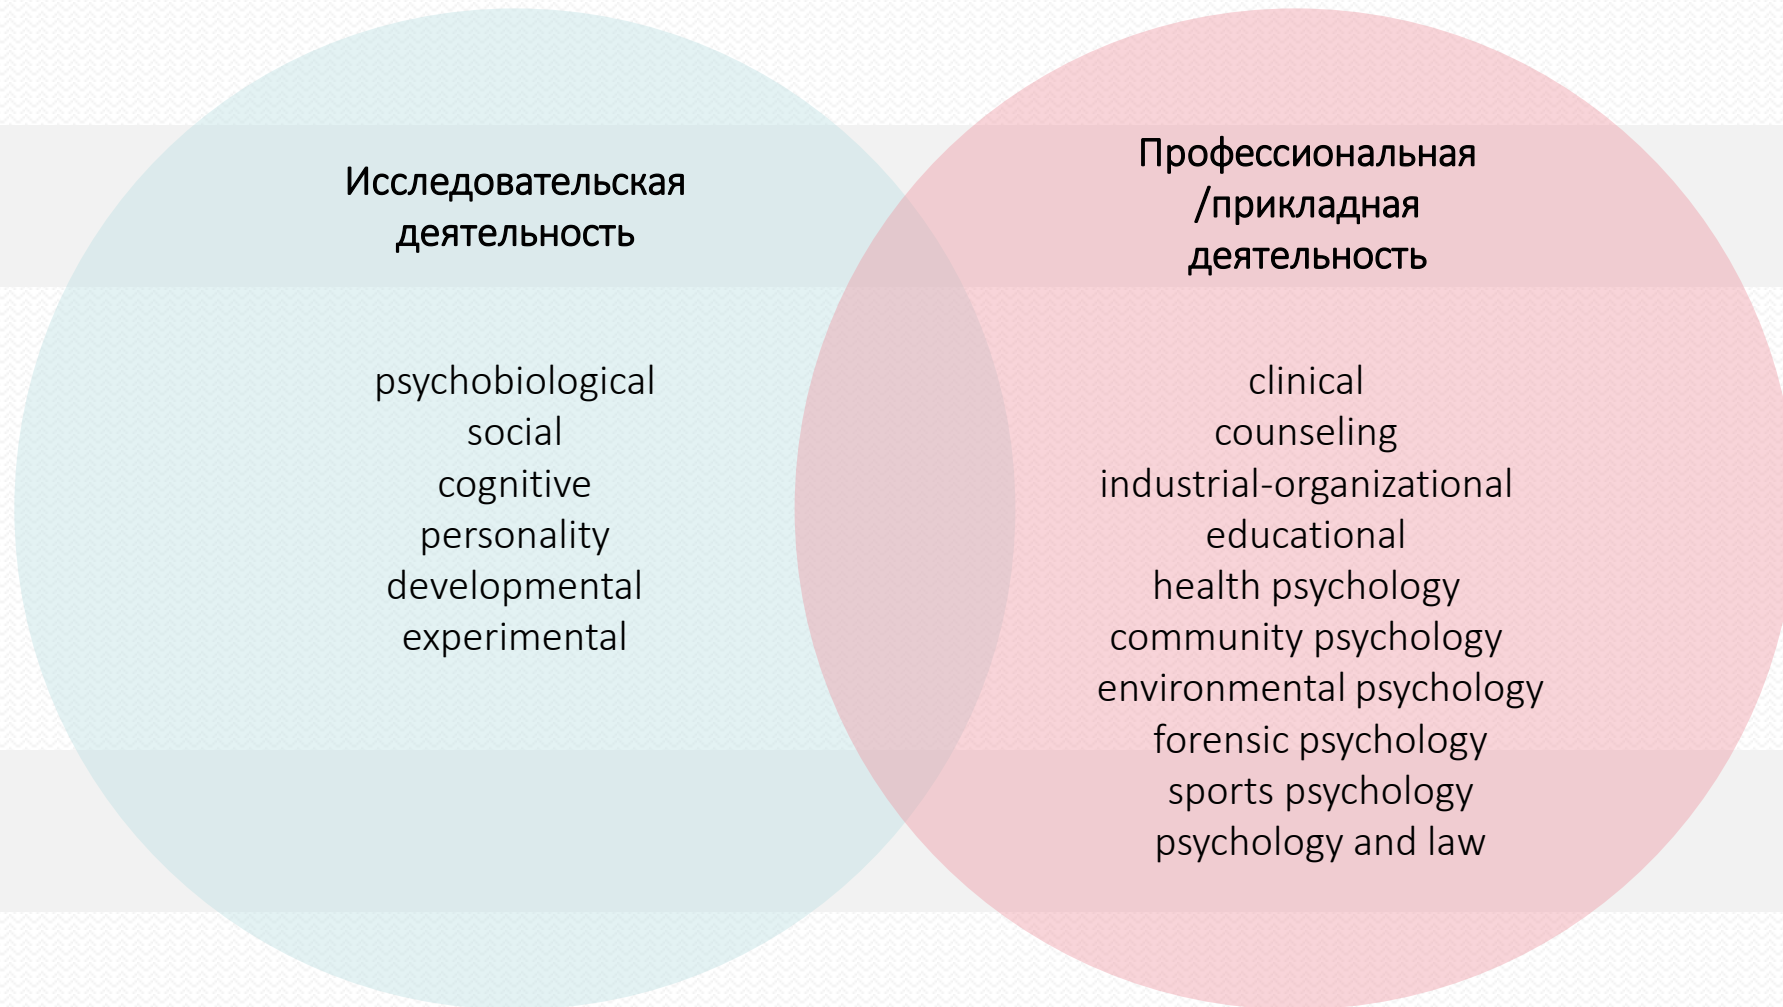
Исследовательская деятельность

psychobiological
social
cognitive
personality
developmental
experimental

Профессиональная /прикладная деятельность

clinical
counseling
industrial-organizational
educational
health psychology
community psychology
environmental psychology
forensic psychology
sports psychology
psychology and law